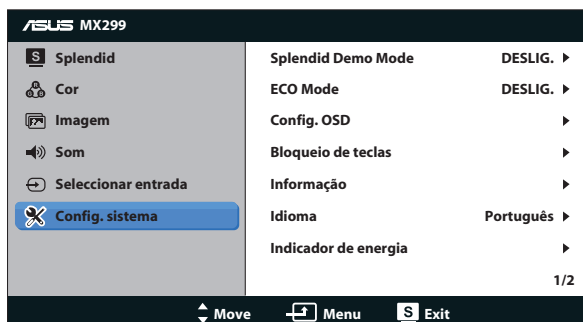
ASUS MX299

S Splendid
Cor
Imagem
Som
Seleccionar entrada
Config. sistema

Splendid Demo Mode DESLIG.
ECO Mode DESLIG.
Config. OSD
Bloqueio de teclas
Informação
Idioma Português
Indicador de energia

1/2

Move Menu S Exit